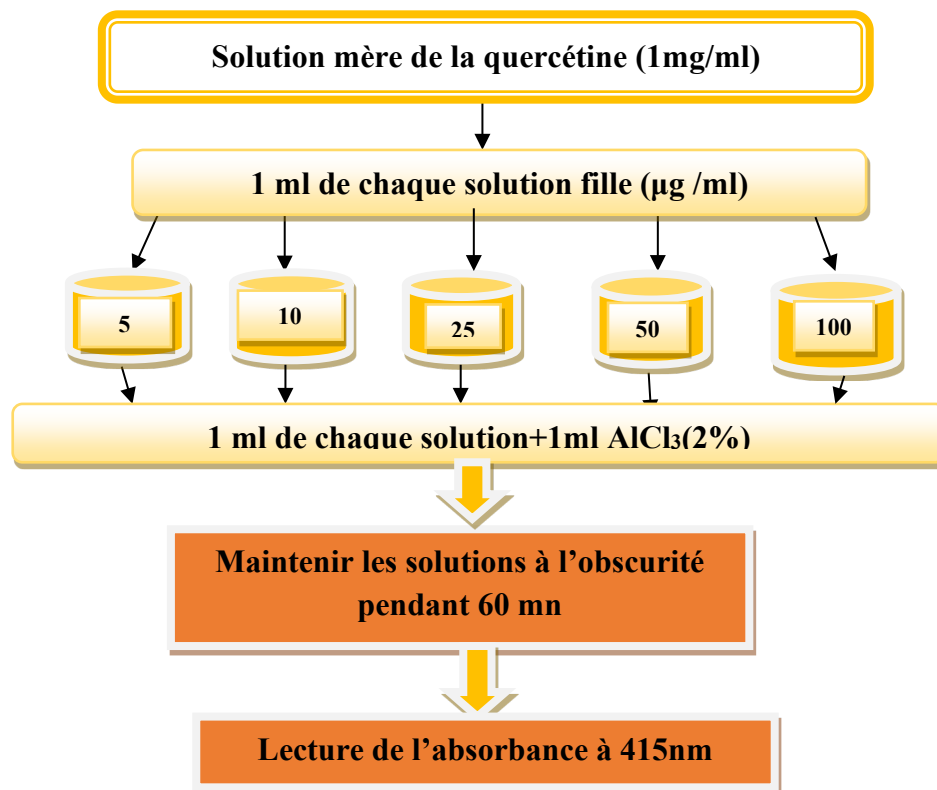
Solution mère de la quercétine (1mg/ml)

1 ml de chaque solution fille (µg /ml)

5

10

25

50

100

1 ml de chaque solution+1ml $AlCl_3$(2%)

Maintenir les solutions à l'obscurité pendant 60 mn

Lecture de l'absorbance à 415nm